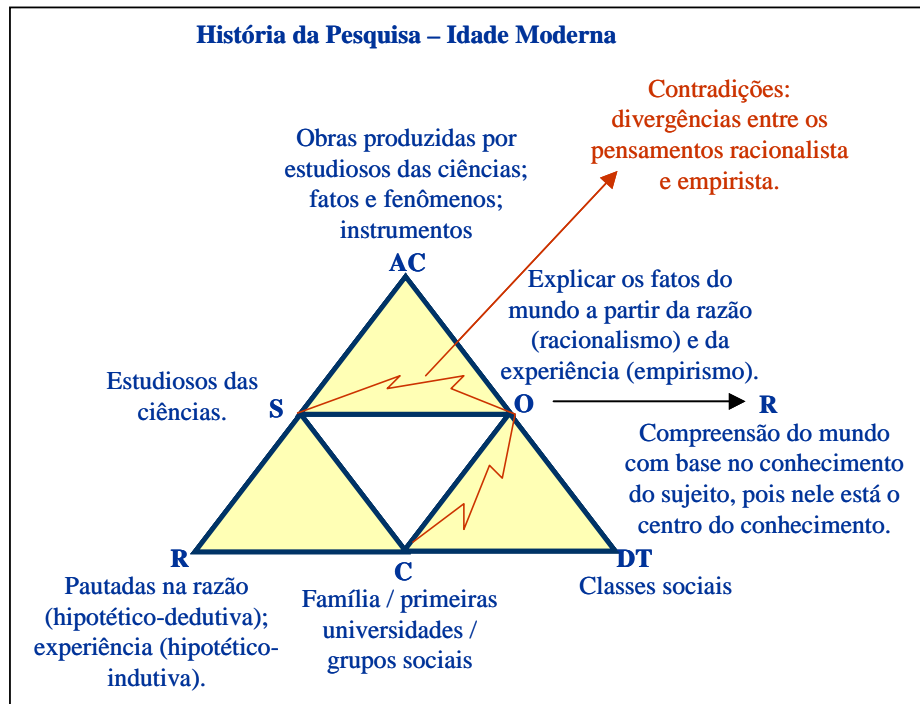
História da Pesquisa – Idade Moderna

Contradições: divergências entre os pensamentos racionalista e empirista.

Obras produzidas por estudiosos das ciências; fatos e fenômenos; instrumentos

AC

Explicar os fatos do mundo a partir da razão (racionalismo) e da experiência (empirismo).

Estudiosos das ciências.

S

O

R

Compreensão do mundo com base no conhecimento do sujeito, pois nele está o centro do conhecimento.

R

C

DT

Pautadas na razão (hipotético-dedutiva); experiência (hipotético-indutiva).

Família / primeiras universidades / grupos sociais

Classes sociais